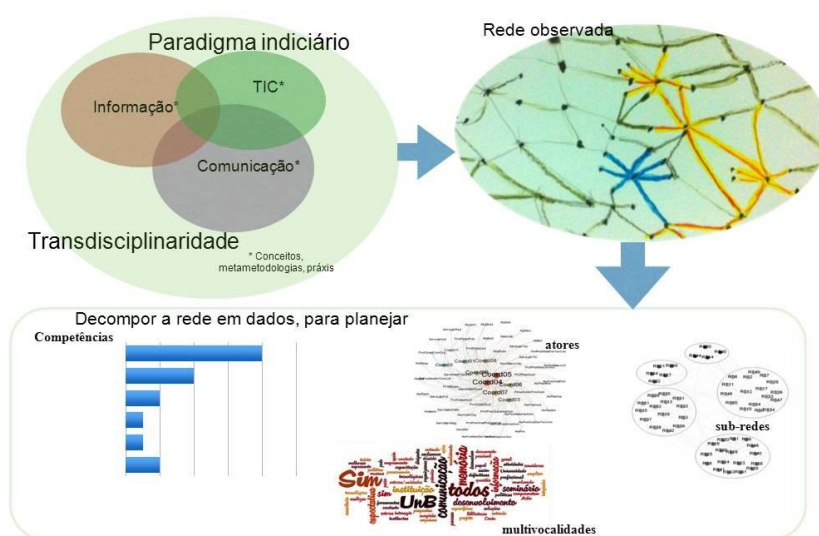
Paradigma indiciário

Informação*

TIC*

Comunicação*

Transdisciplinaridade

* Conceitos, metametodologias, práxis

Rede observada

Decompor a rede em dados, para planejar

Competências

atores

sub-redes

Sim UnB todos comunicação memória seminário desenvolvimento instituição

multivocalidades